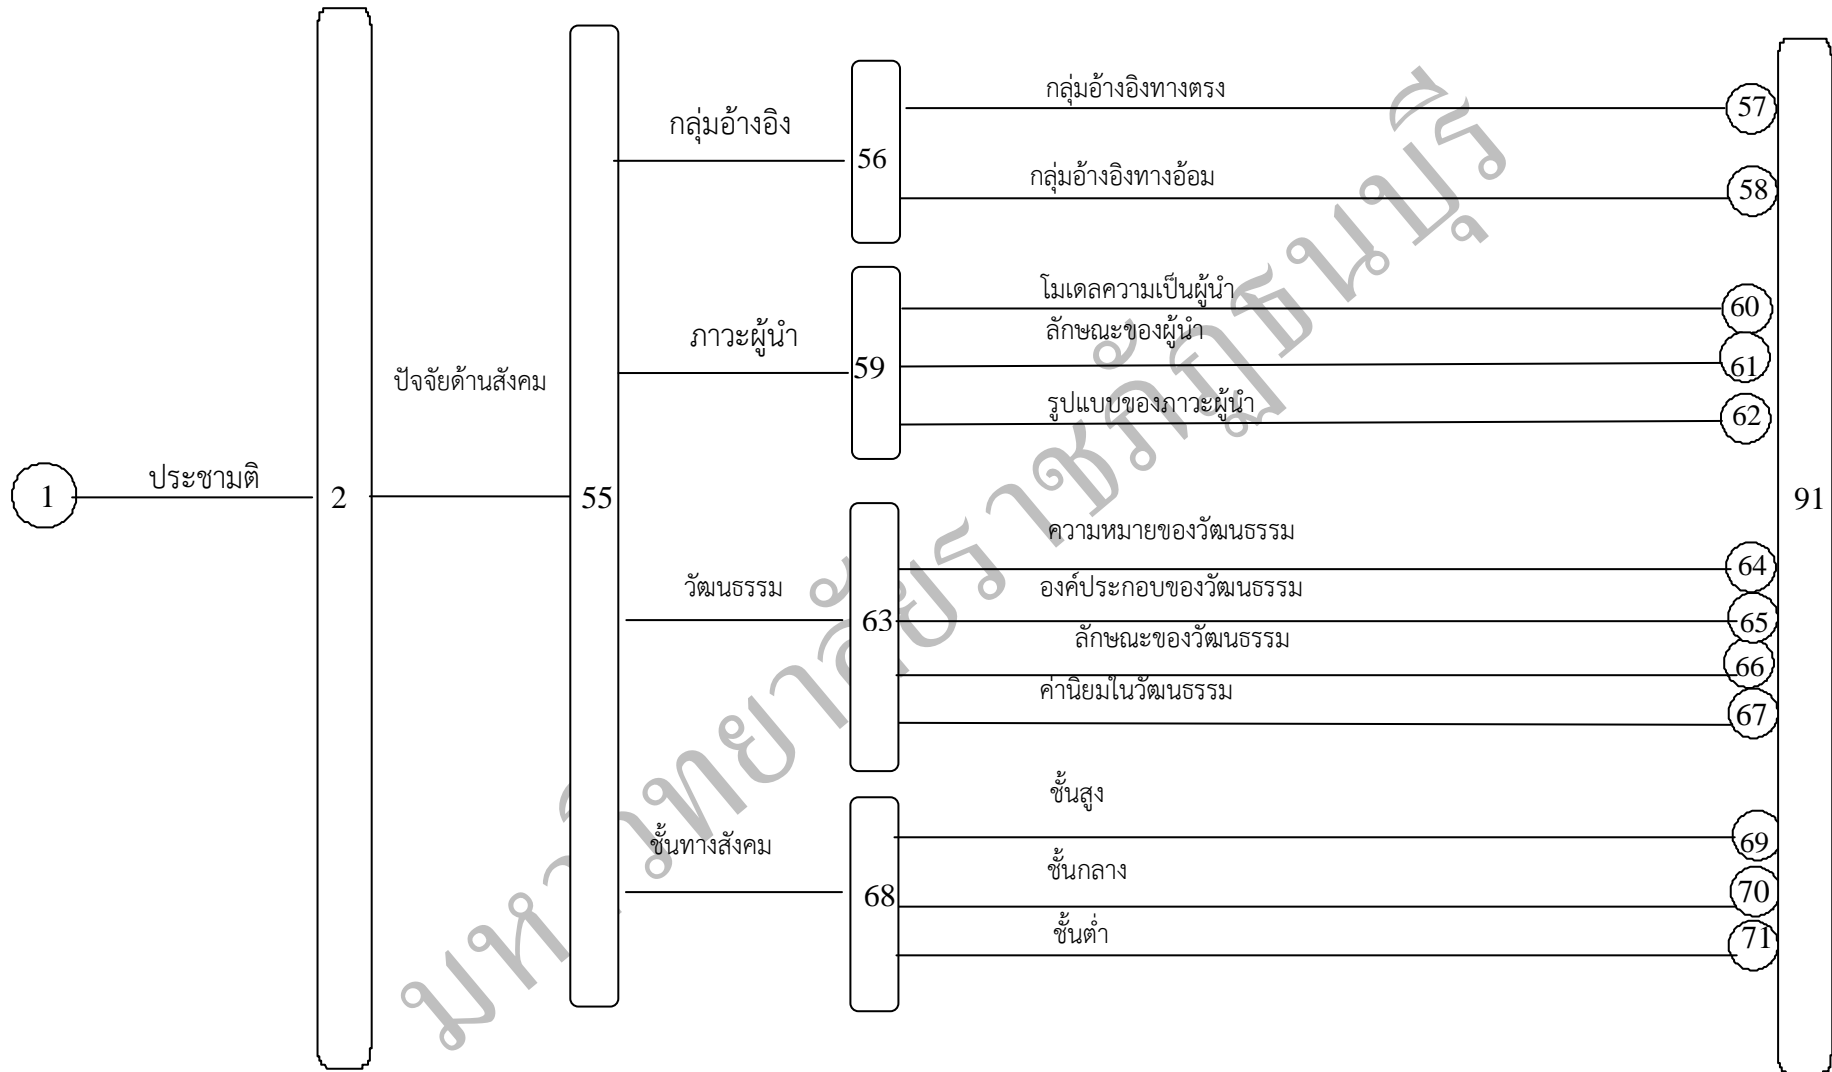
กลุ่มอ้างอิงทางตรง
57
กลุ่มอ้างอิง
56
กลุ่มอ้างอิงทางอ้อม
58
โมเดลความเป็นผู้นำ
60
ลักษณะของผู้นำ
ภาวะผู้นำ
59
61
ปัจจัยด้านสังคม
รูปแบบของภาวะผู้นำ
62
1
ประชามติ
2
55
91
ความหมายของวัฒนธรรม
64
องค์ประกอบของวัฒนธรรม
วัฒนธรรม
63
65
ลักษณะของวัฒนธรรม
66
ค่านิยมในวัฒนธรรม
67
ชั้นสูง
69
ชั้นทางสังคม
ชั้นกลาง
68
70
ชั้นต่ำ
71
มหาวิทยาลัยราชภัฏธนบุรี